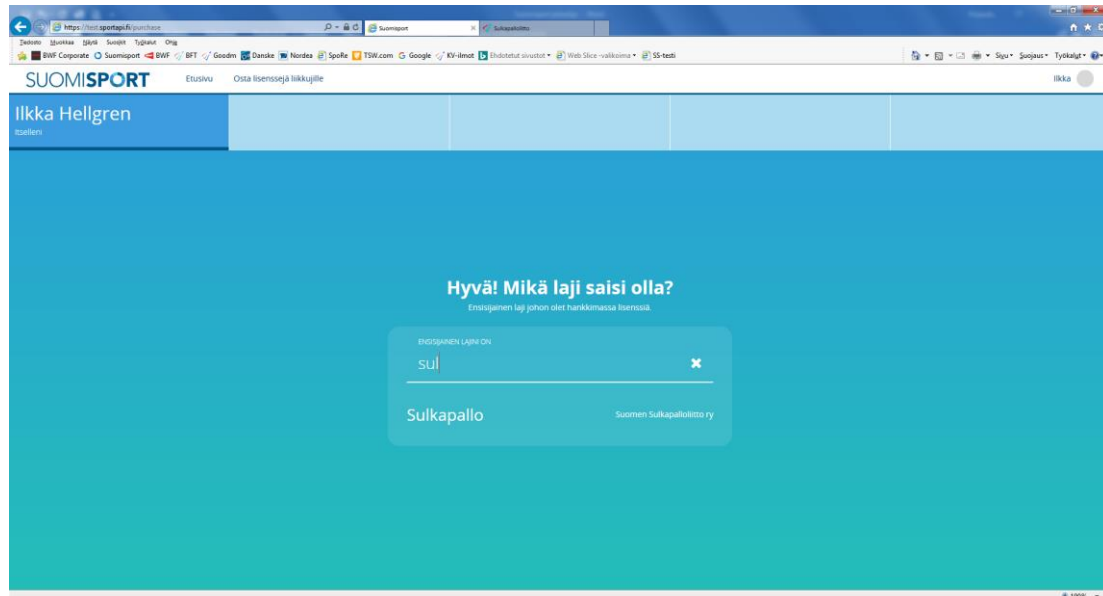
https://test.sportapi.fi/purchase
Suomisport
Sulkapalloliitto
Tiedosto Muokkaa Näytä Suosikit Työkalut Ohje
BWF Corporate Suomisport BWF BFT Goodm Danske Nordea SpoRe TSW.com Google KV-ilmot Ehdotetut sivustot Web Slice -valikoima SS-testi
Sivu Suojaus Työkalut
SUOMISPORT Etusivu Osta lisenssejä liikkujille
Ilkka
Ilkka Hellgren
Itselleni
Hyvä! Mikä laji saisi olla?
Ensisijainen laji johon olet hankkimassa lisenssiä.
ENSISIJAINEN LAJINI ON
sul
Sulkapallo
Suomen Sulkapalloliitto ry